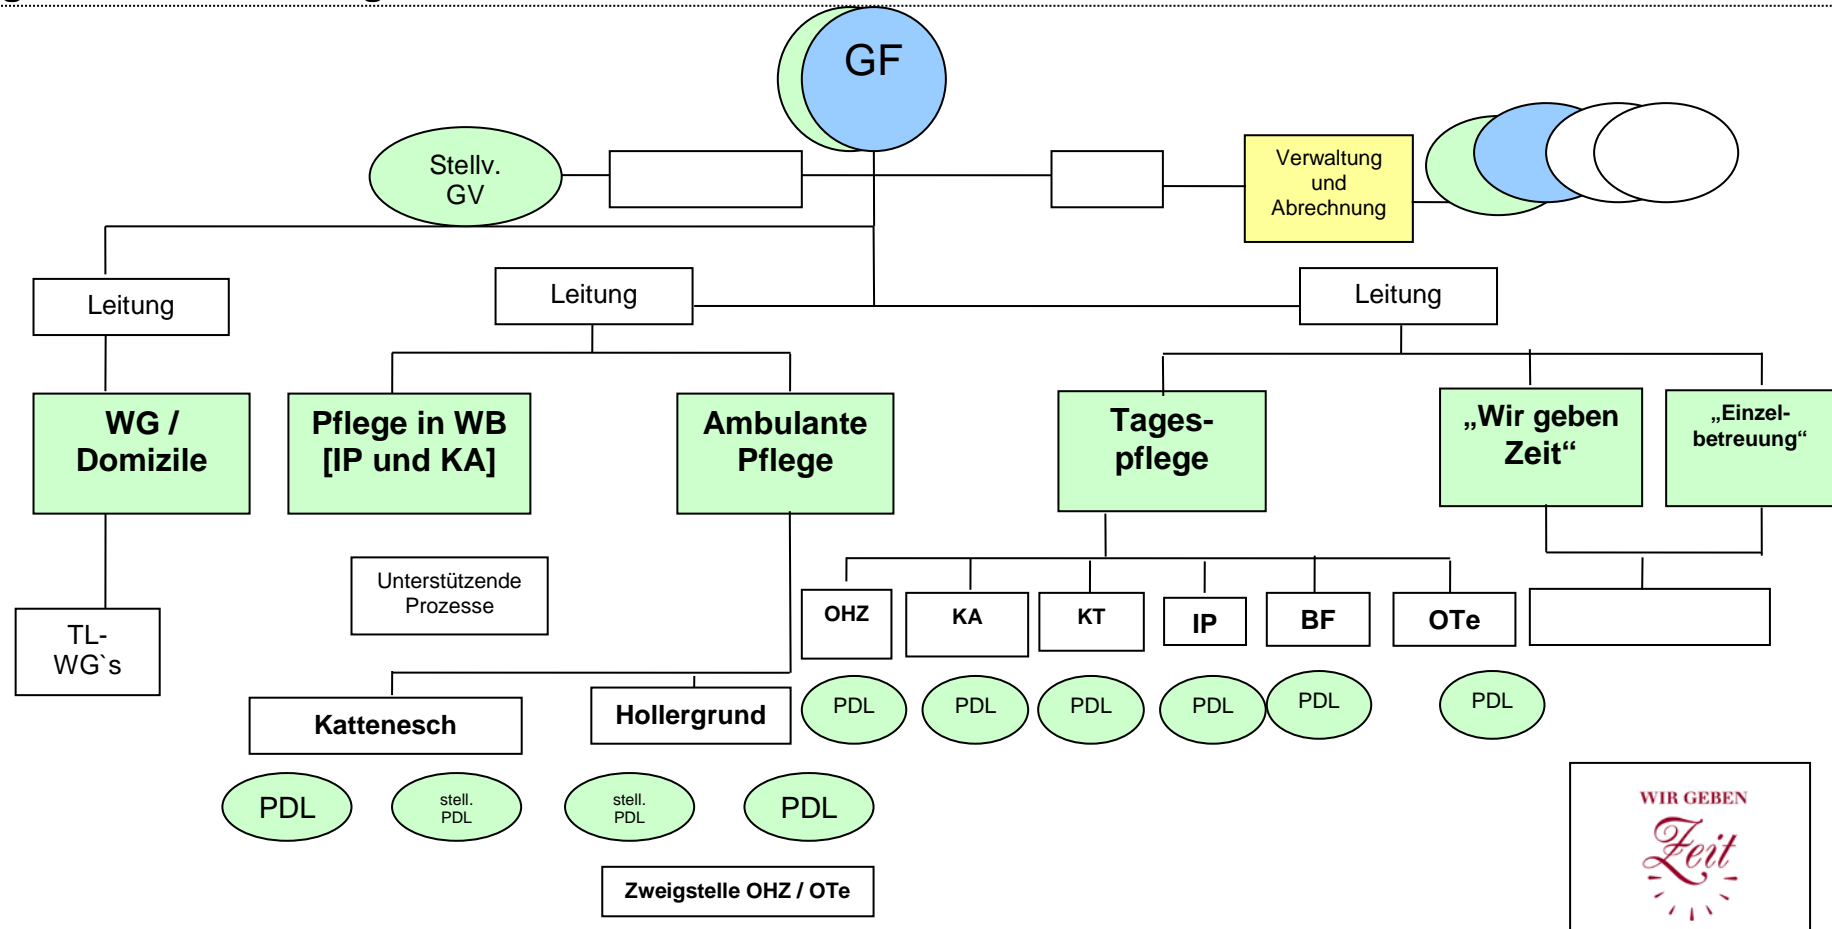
GF

Stellv. GV

Verwaltung und Abrechnung

Leitung

Leitung

Leitung

WG / Domizile

Pflege in WB [IP und KA]

Ambulante Pflege

Tages-pflege

„Wir geben Zeit“

„Einzel-betreuung“

TL-WG`s

Unterstützende Prozesse

OHZ

KA

KT

IP

BF

OTe

PDL

PDL

PDL

PDL

PDL

PDL

Kattenesch

Hollergrund

PDL

stell. PDL

stell. PDL

PDL

Zweigstelle OHZ / OTe

WIR GEBEN Zeit